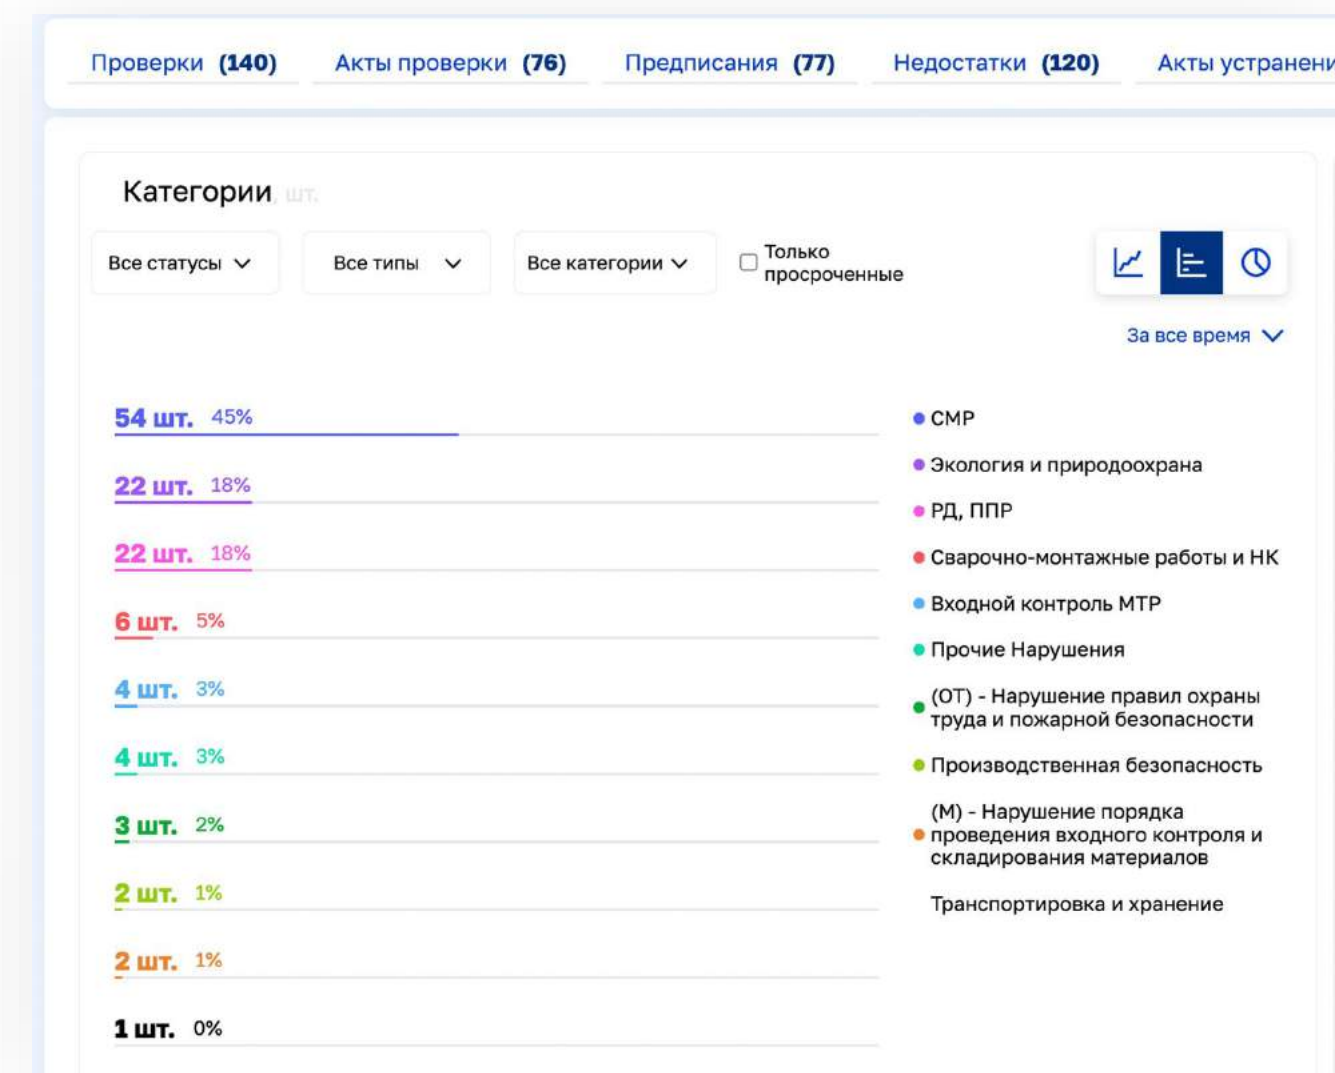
Проверки (140)   Акты проверки (76)   Предписания (77)   Недостатки (120)   Акты устранени

Категории, шт.

Все статусы   Все типы   Все категории   Только просроченные

За все время

54 шт. 45%
22 шт. 18%
22 шт. 18%
6 шт. 5%
4 шт. 3%
4 шт. 3%
3 шт. 2%
2 шт. 1%
2 шт. 1%
1 шт. 0%

СМР
Экология и природоохрана
РД, ППР
Сварочно-монтажные работы и НК
Входной контроль МТР
Прочие Нарушения
(ОТ) - Нарушение правил охраны труда и пожарной безопасности
Производственная безопасность
(М) - Нарушение порядка проведения входного контроля и складирования материалов
Транспортировка и хранение